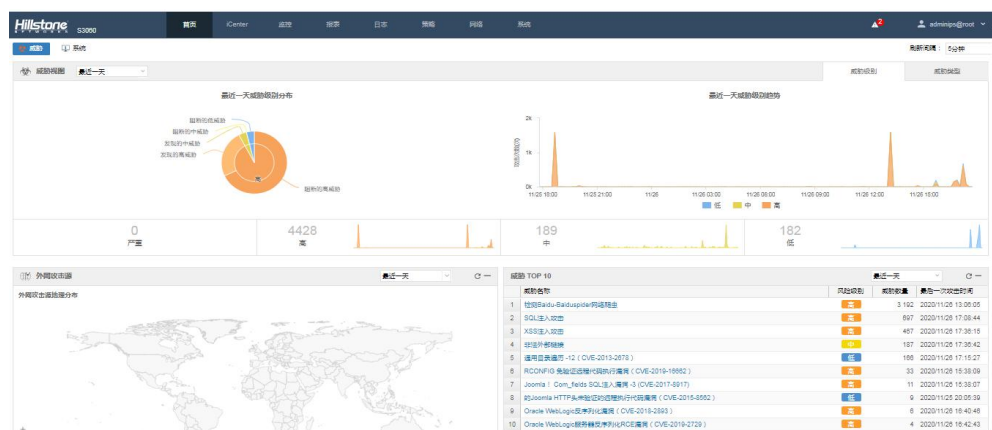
Hillstone S3060

首页 iCenter 监控 报表 日志 策略 网络 系统

2 adminips@root

威胁 系统

刷新间隔： 5分钟

威胁视图 最近一天

威胁级别 威胁类型

最近一天威胁级别分布

服务的低威胁
服务的中威胁
发现的中威胁
发现的高威胁
高
服务的高威胁

最近一天威胁级别趋势

2k
1k
0k
威胁数(个)
11/25 18:00 11/25 21:00 11/26 11/26 03:00 11/26 06:00 11/26 09:00 11/26 12:00 11/26 15:00

低 中 高

0
严重

4428
高

189
中

182
低

外网攻击源 最近一天

外网攻击源地理分布

威胁 TOP 10 最近一天

| | 威胁名称 | 风险级别 | 威胁数量 | 最后一次攻击时间 |
|---|---|---|---|---|
| 1 | 检测Baidu-Baiduspider网络爬虫 | 高 | 3 192 | 2020/11/26 13:06:05 |
| 2 | SQL注入攻击 | 高 | 697 | 2020/11/26 17:08:44 |
| 3 | XSS注入攻击 | 高 | 467 | 2020/11/26 17:36:15 |
| 4 | 非法外部链接 | 中 | 187 | 2020/11/26 17:36:42 |
| 5 | 通用目录遍历 -12 ( CVE-2013-2678 ) | 低 | 166 | 2020/11/26 17:15:27 |
| 6 | RCONFIG 免验证远程代码执行漏洞 ( CVE-2019-16662 ) | 高 | 33 | 2020/11/26 15:38:09 |
| 7 | Joomla！ Com_fields SQL注入漏洞 -3 (CVE-2017-8917) | 高 | 11 | 2020/11/26 15:38:07 |
| 8 | 的Joomla HTTP头未验证的远程执行代码漏洞 ( CVE-2015-8562 ) | 低 | 9 | 2020/11/25 20:05:39 |
| 9 | Oracle WebLogic反序列化漏洞 ( CVE-2018-2893 ) | 高 | 6 | 2020/11/26 16:40:46 |
| 10 | Oracle WebLogic服务器反序列化RCE漏洞 ( CVE-2019-2729 ) | 高 | 4 | 2020/11/26 16:42:43 |